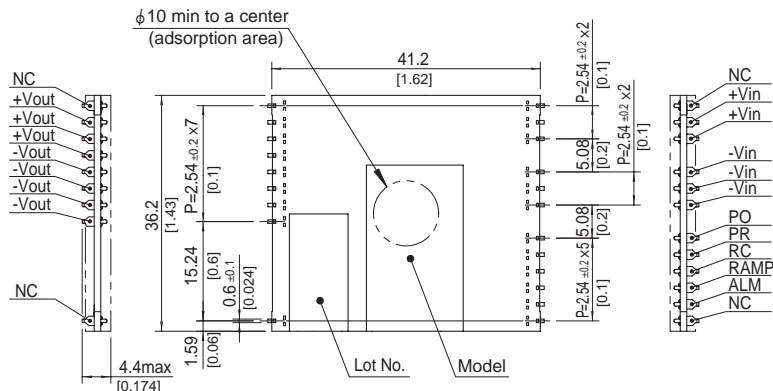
$\phi$10 min to a center
(adsorption area)

41.2
[1.62]

NC
+Vout
+Vout
+Vout
-Vout
-Vout
-Vout
-Vout

NC

P=2.54 $\pm$0.2 $\times$7
[0.1]

36.2
[1.43]

15.24
[0.6]
0.6 $\pm$0.1
[0.024]

1.59
[0.06]

4.4max
[0.174]

P=2.54 $\pm$0.2 $\times$2
[0.1]
P=2.54 $\pm$0.2 $\times$2
[0.1]
5.08
[0.2]
5.08
[0.2]
P=2.54 $\pm$0.2 $\times$5
[0.1]

NC
+Vin
+Vin
-Vin
-Vin
-Vin
PO
PR
RC
RAMP
ALM
NC

Lot No.
Model